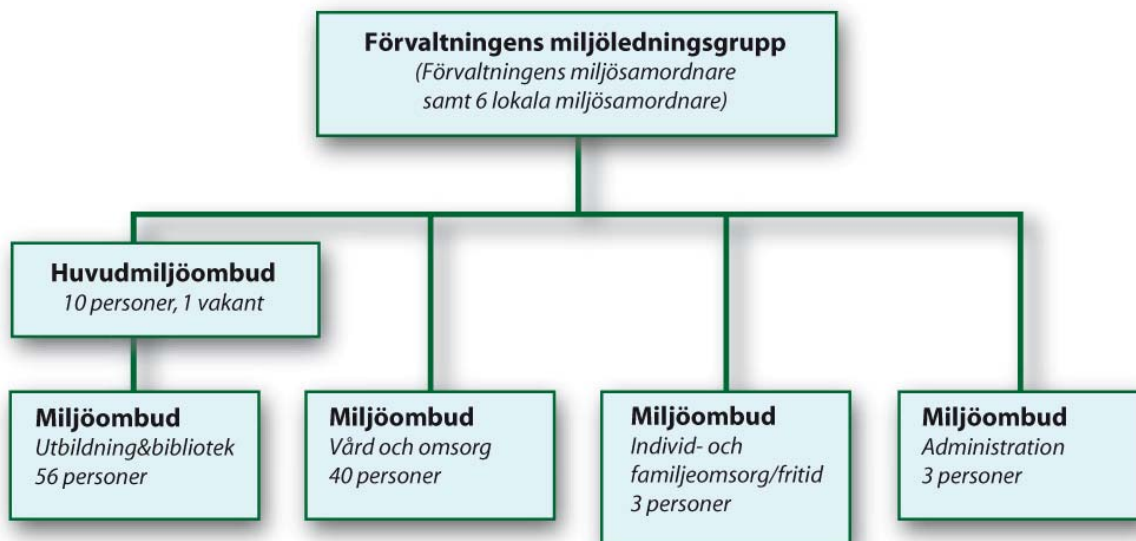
Förvaltningens miljöledningsgrupp
(Förvaltningens miljösamordnare samt 6 lokala miljösamordnare)

Huvudmiljöombud
10 personer, 1 vakant

Miljöombud
Utbildning&bibliotek
56 personer

Miljöombud
Vård och omsorg
40 personer

Miljöombud
Individ- och familjeomsorg/fritid
3 personer

Miljöombud
Administration
3 personer